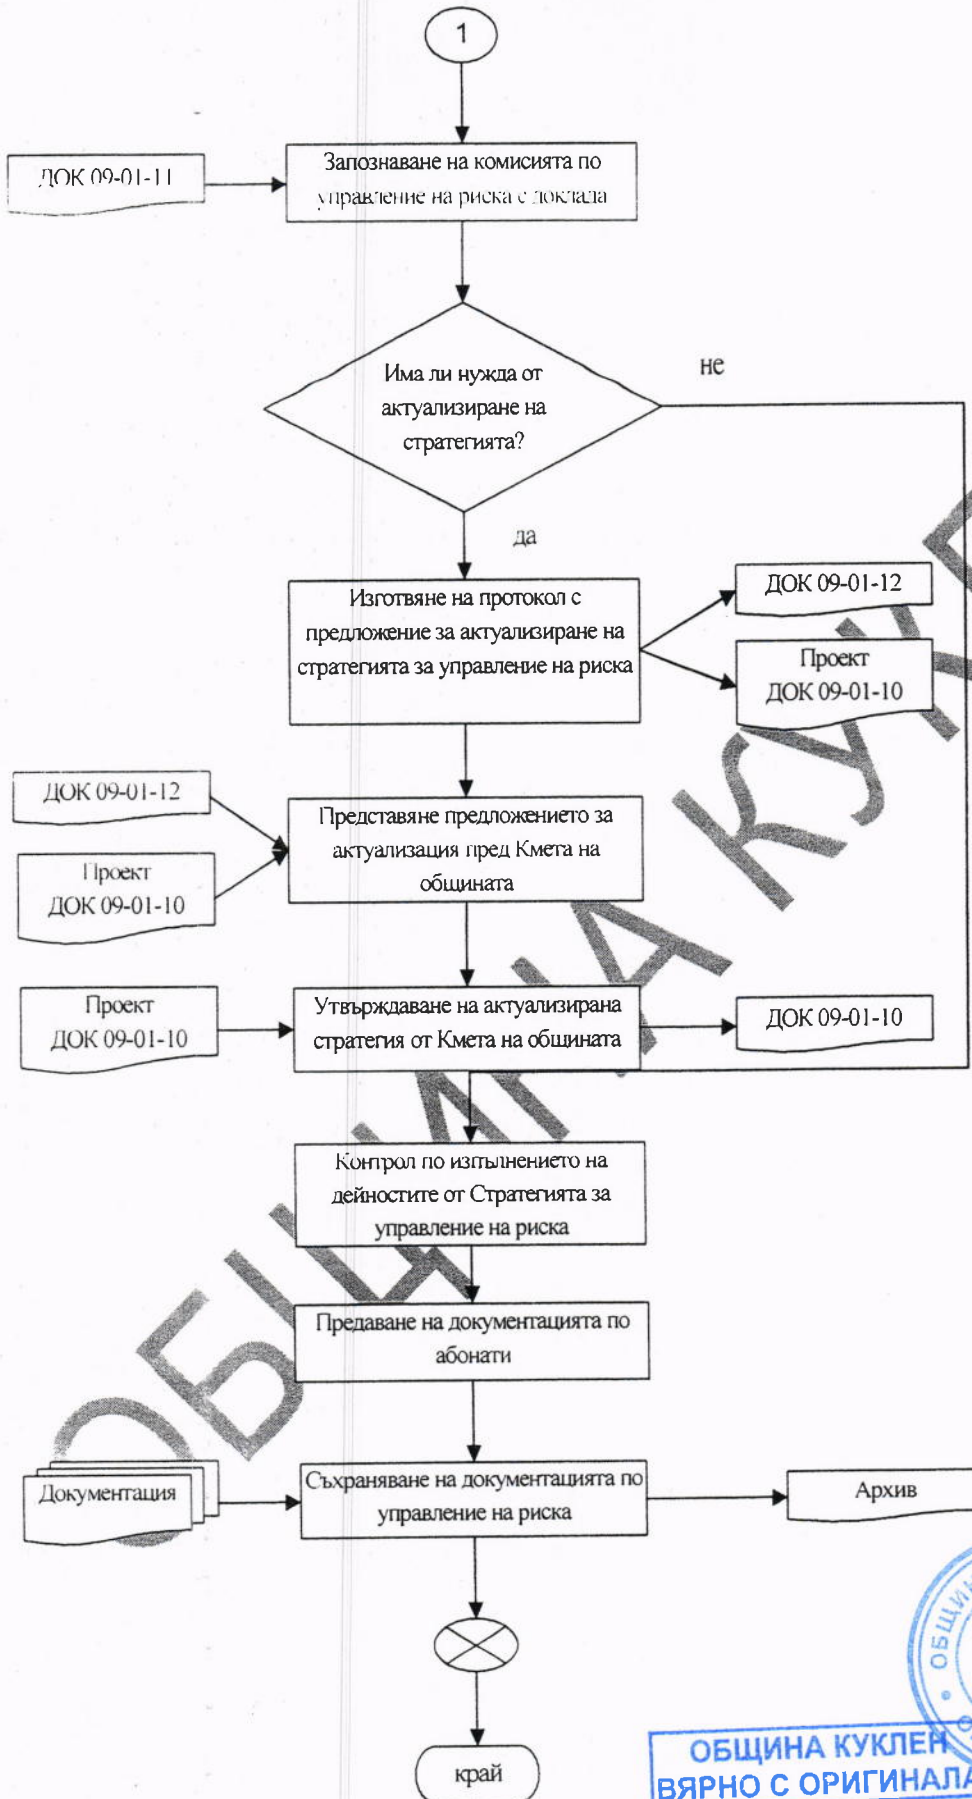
1

ДОК 09-01-11

Запознаване на комисията по управление на риска с доклада

Има ли нужда от актуализиране на стратегията?

не

да

Изготвяне на протокол с предложение за актуализиране на стратегията за управление на риска

ДОК 09-01-12

Проект ДОК 09-01-10

ДОК 09-01-12

Проект ДОК 09-01-10

Представяне предложението за актуализация пред Кмета на общината

Проект ДОК 09-01-10

Утвърждаване на актуализирана стратегия от Кмета на общината

ДОК 09-01-10

Контрол по изпълнението на дейностите от Стратегията за управление на риска

Предаване на документацията по абонати

Документация

Съхраняване на документацията по управление на риска

Архив

край

ОБЩИНА КУКЛЕН

ОБЩИНА КУКЛЕН
ВЯРНО С ОРИГИНАЛА